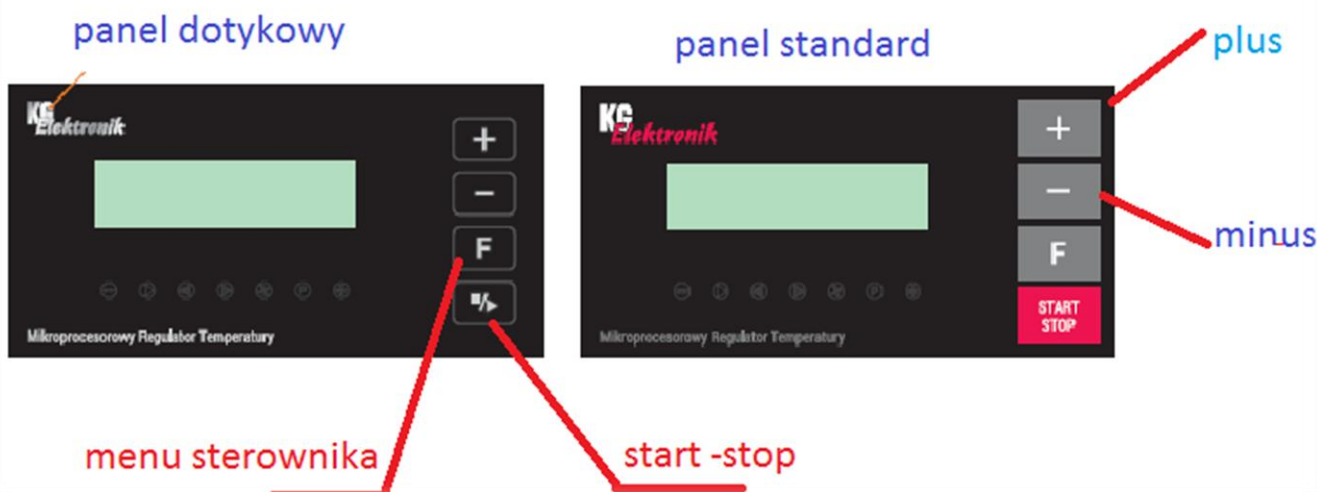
panel dotykowy

panel standard

plus

KG Elektronik

+

−

F

Mikroprocesorowy Regulator Temperatury

KG Elektronik

+

−

F

START STOP

minus

Mikroprocesorowy Regulator Temperatury

menu sterownika

start -stop